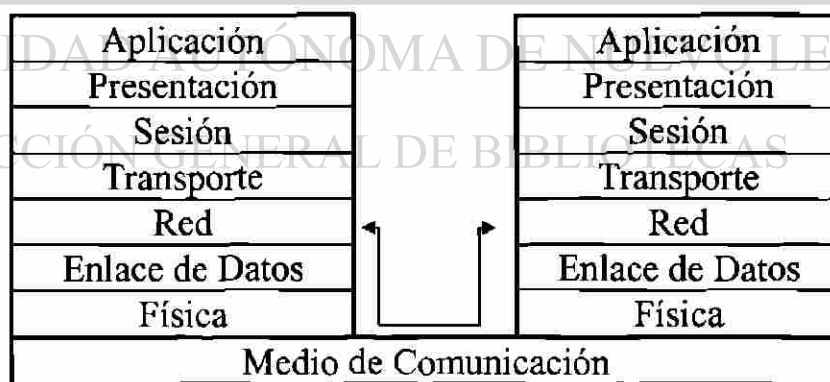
| Aplicación |
|---|
| Presentación |
| Sesión |
| Transporte |
| Red |
| Enlace de Datos |
| Física |

| Aplicación |
|---|
| Presentación |
| Sesión |
| Transporte |
| Red |
| Enlace de Datos |
| Física |

Medio de Comunicación

IDAD AUTÓNOMA DE NUEVO LE
CIÓN GENERAL DE BIBLIOTECAS